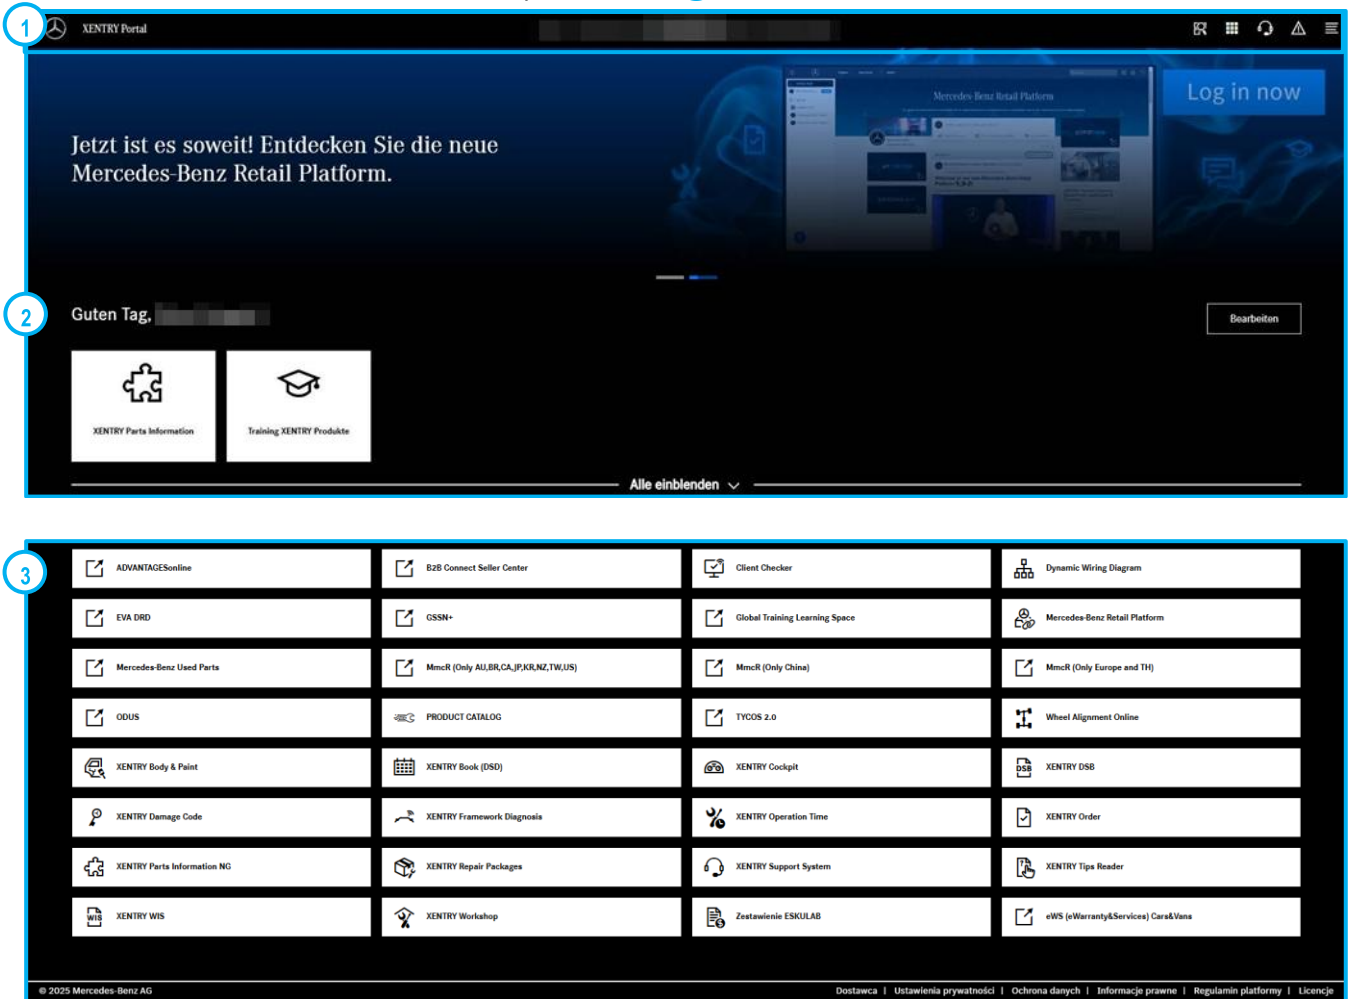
1

XENTRY Portal

Log in now

Mercedes-Benz Retail Platform

Jetzt ist es soweit! Entdecken Sie die neue Mercedes-Benz Retail Platform.

2

Guten Tag, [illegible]

Bearbeiten

XENTRY Parts Information

Training XENTRY Produkte

Alle einblenden

3

| | | | |
|---|---|---|---|
| ADVANTAGESonline | B2B Connect Seller Center | Client Checker | Dynamic Wiring Diagram |
| EVA DRD | GSSN+ | Global Training Learning Space | Mercedes-Benz Retail Platform |
| Mercedes-Benz Used Parts | MmcR (Only AU,BR,CA,JP,KR,NZ,TW,US) | MmcR (Only China) | MmcR (Only Europe and TH) |
| ODUS | PRODUCT CATALOG | TYCOS 2.0 | Wheel Alignment Online |
| XENTRY Body & Paint | XENTRY Book (DSD) | XENTRY Cockpit | XENTRY DSB |
| XENTRY Damage Code | XENTRY Framework Diagnosis | XENTRY Operation Time | XENTRY Order |
| XENTRY Parts Information NG | XENTRY Repair Packages | XENTRY Support System | XENTRY Tips Reader |
| XENTRY WIS | XENTRY Workshop | Zestawienie ESKULAB | eWS (eWarranty&Services) Cars&Vans |

© 2025 Mercedes-Benz AG

Dostawca | Ustawienia prywatności | Ochrona danych | Informacje prawne | Regulamin platformy | Licencje